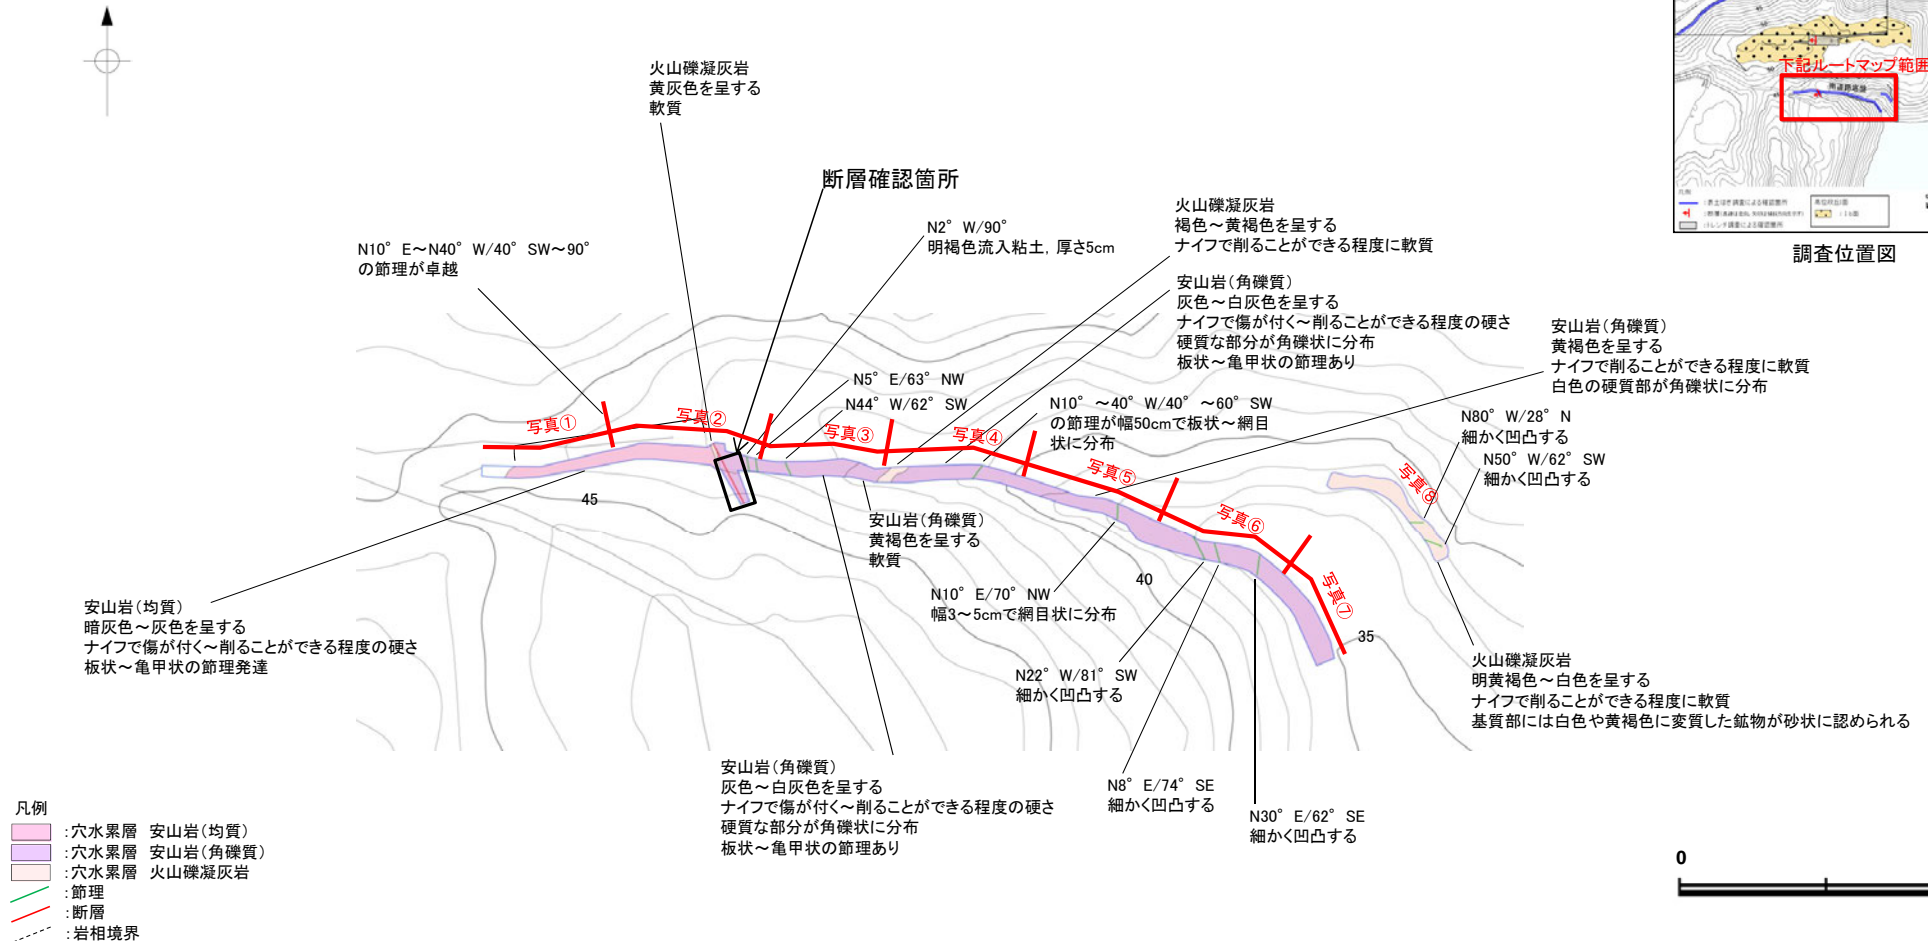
火山礫凝灰岩
黄灰色を呈する
軟質

断層確認箇所

N2° W/90°
明褐色流入粘土，厚さ5cm

火山礫凝灰岩
褐色～黄褐色を呈する
ナイフで削ることができる程度に軟質

N10° E～N40° W/40° SW～90°
の節理が卓越

安山岩（角礫質）
灰色～白灰色を呈する
ナイフで傷が付く～削ることができる程度の硬さ
硬質な部分が角礫状に分布
板状～亀甲状の節理あり

安山岩（角礫質）
黄褐色を呈する
ナイフで削ることができる程度に軟質
白色の硬質部が角礫状に分布

N5° E/63° NW
N44° W/62° SW
N10° ～40° W/40° ～60° SW
の節理が幅50cmで板状～網目
状に分布

N80° W/28° N
細かく凹凸する
N50° W/62° SW
細かく凹凸する

写真①
写真②
写真③
写真④
写真⑤
写真⑥
写真⑦
写真⑧

45
40
35

安山岩（角礫質）
黄褐色を呈する
軟質

N10° E/70° NW
幅3～5cmで網目状に分布

安山岩（均質）
暗灰色～灰色を呈する
ナイフで傷が付く～削ることができる程度の硬さ
板状～亀甲状の節理発達

N22° W/81° SW
細かく凹凸する

火山礫凝灰岩
明黄褐色～白色を呈する
ナイフで削ることができる程度に軟質
基質部には白色や黄褐色に変質した鉱物が砂状に認められる

安山岩（角礫質）
灰色～白灰色を呈する
ナイフで傷が付く～削ることができる程度の硬さ
硬質な部分が角礫状に分布
板状～亀甲状の節理あり

N8° E/74° SE
細かく凹凸する

N30° E/62° SE
細かく凹凸する

凡例
:穴水累層 安山岩（均質）
:穴水累層 安山岩（角礫質）
:穴水累層 火山礫凝灰岩
:節理
:断層
:岩相境界

下記ルートマップ範囲
調査位置図

0